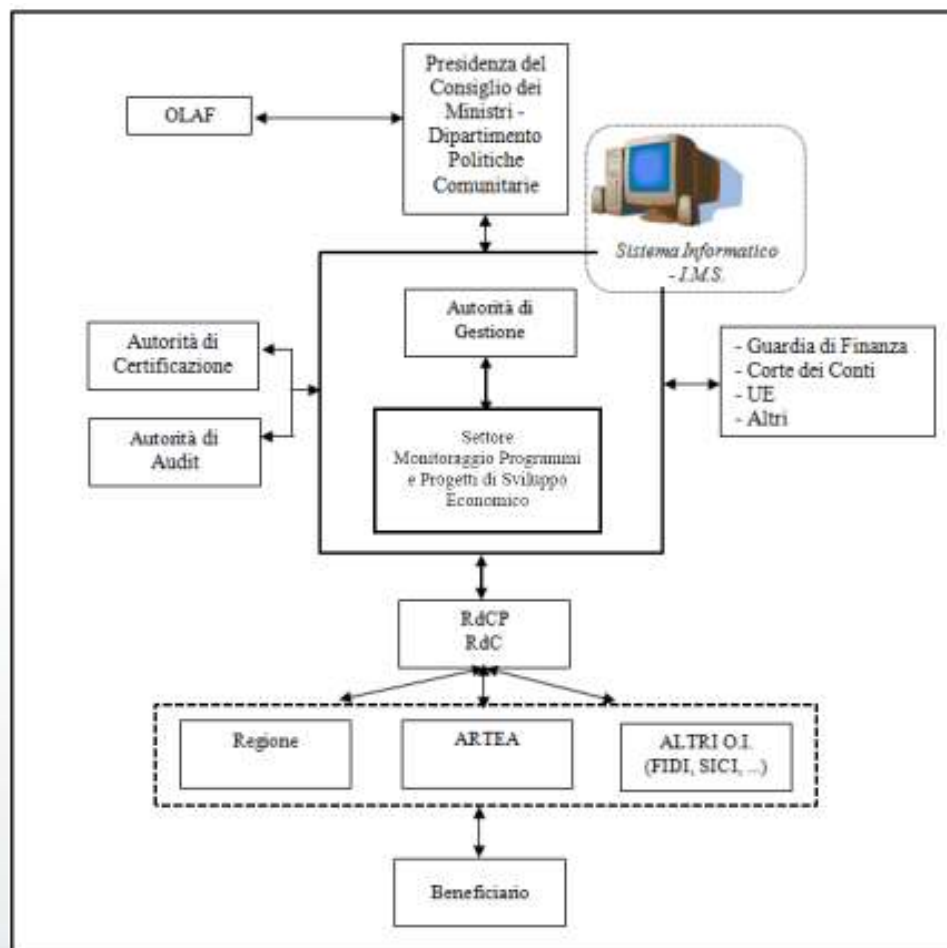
Presidenza del Consiglio dei Ministri - Dipartimento Politiche Comunitarie

OLAF

Sistema Informatico - I.M.S.

Autorità di Gestione

Settore Monitoraggio Programmi e Progetti di Sviluppo Economico

Autorità di Certificazione

Autorità di Audit

- Guardia di Finanza
- Corte dei Conti
- UE
- Altri

RdCP
RdC

Regione

ARTEA

ALTRI O.I. (FIDI, SICI, ...)

Beneficiario